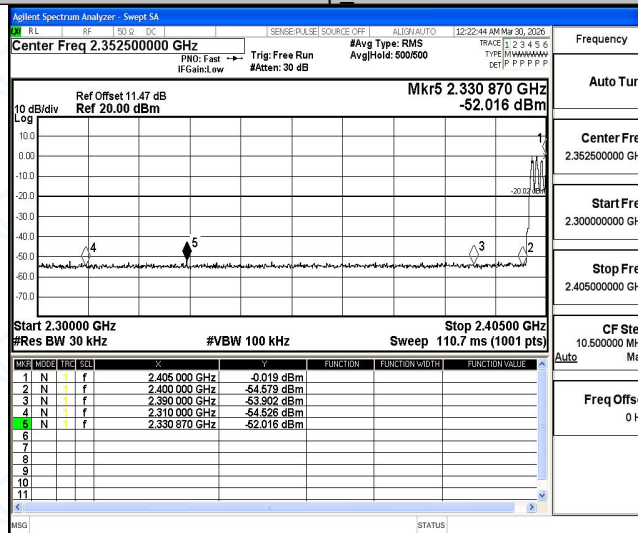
Agilent Spectrum Analyzer - Swept SA

RL RF 50 Ω DC SENSE:PULSE SOURCE OFF ALIGN AUTO 12:22:44 AM Mar 30, 2026

Center Freq 2.352500000 GHz
PNO: Fast
IFGain:Low
Trig: Free Run
#Atten: 30 dB
#Avg Type: RMS
Avg|Hold: 500/500
TRACE 1 2 3 4 5 6
TYPE M WWWWW
DET P P P P P P

Frequency

Ref Offset 11.47 dB
10 dB/div Ref 20.00 dBm
Log

Mkr5 2.330 870 GHz
-52.016 dBm

10.0
0.00
-10.0
-20.0
-30.0
-40.0
-50.0
-60.0
-70.0

-20.02 dBm

1
2
3
4
5

Start 2.30000 GHz
#Res BW 30 kHz
#VBW 100 kHz
Stop 2.40500 GHz
Sweep 110.7 ms (1001 pts)

Auto Tun

Center Fre
2.352500000 GH

Start Fre
2.300000000 GH

Stop Fre
2.405000000 GH

CF Ste
10.500000 MH
Auto Ma

Freq Offs
0 H

| MKR | MODE | TRC | SCL | X | Y | FUNCTION | FUNCTION WIDTH | FUNCTION VALUE |
|---|---|---|---|---|---|---|---|---|
| 1 | N | 1 | f | 2.405 000 GHz | -0.019 dBm | | | |
| 2 | N | 1 | f | 2.400 000 GHz | -54.579 dBm | | | |
| 3 | N | 1 | f | 2.390 000 GHz | -53.902 dBm | | | |
| 4 | N | 1 | f | 2.310 000 GHz | -54.526 dBm | | | |
| 5 | N | 1 | f | 2.330 870 GHz | -52.016 dBm | | | |
| 6 | | | | | | | | |
| 7 | | | | | | | | |
| 8 | | | | | | | | |
| 9 | | | | | | | | |
| 10 | | | | | | | | |
| 11 | | | | | | | | |

MSG STATUS